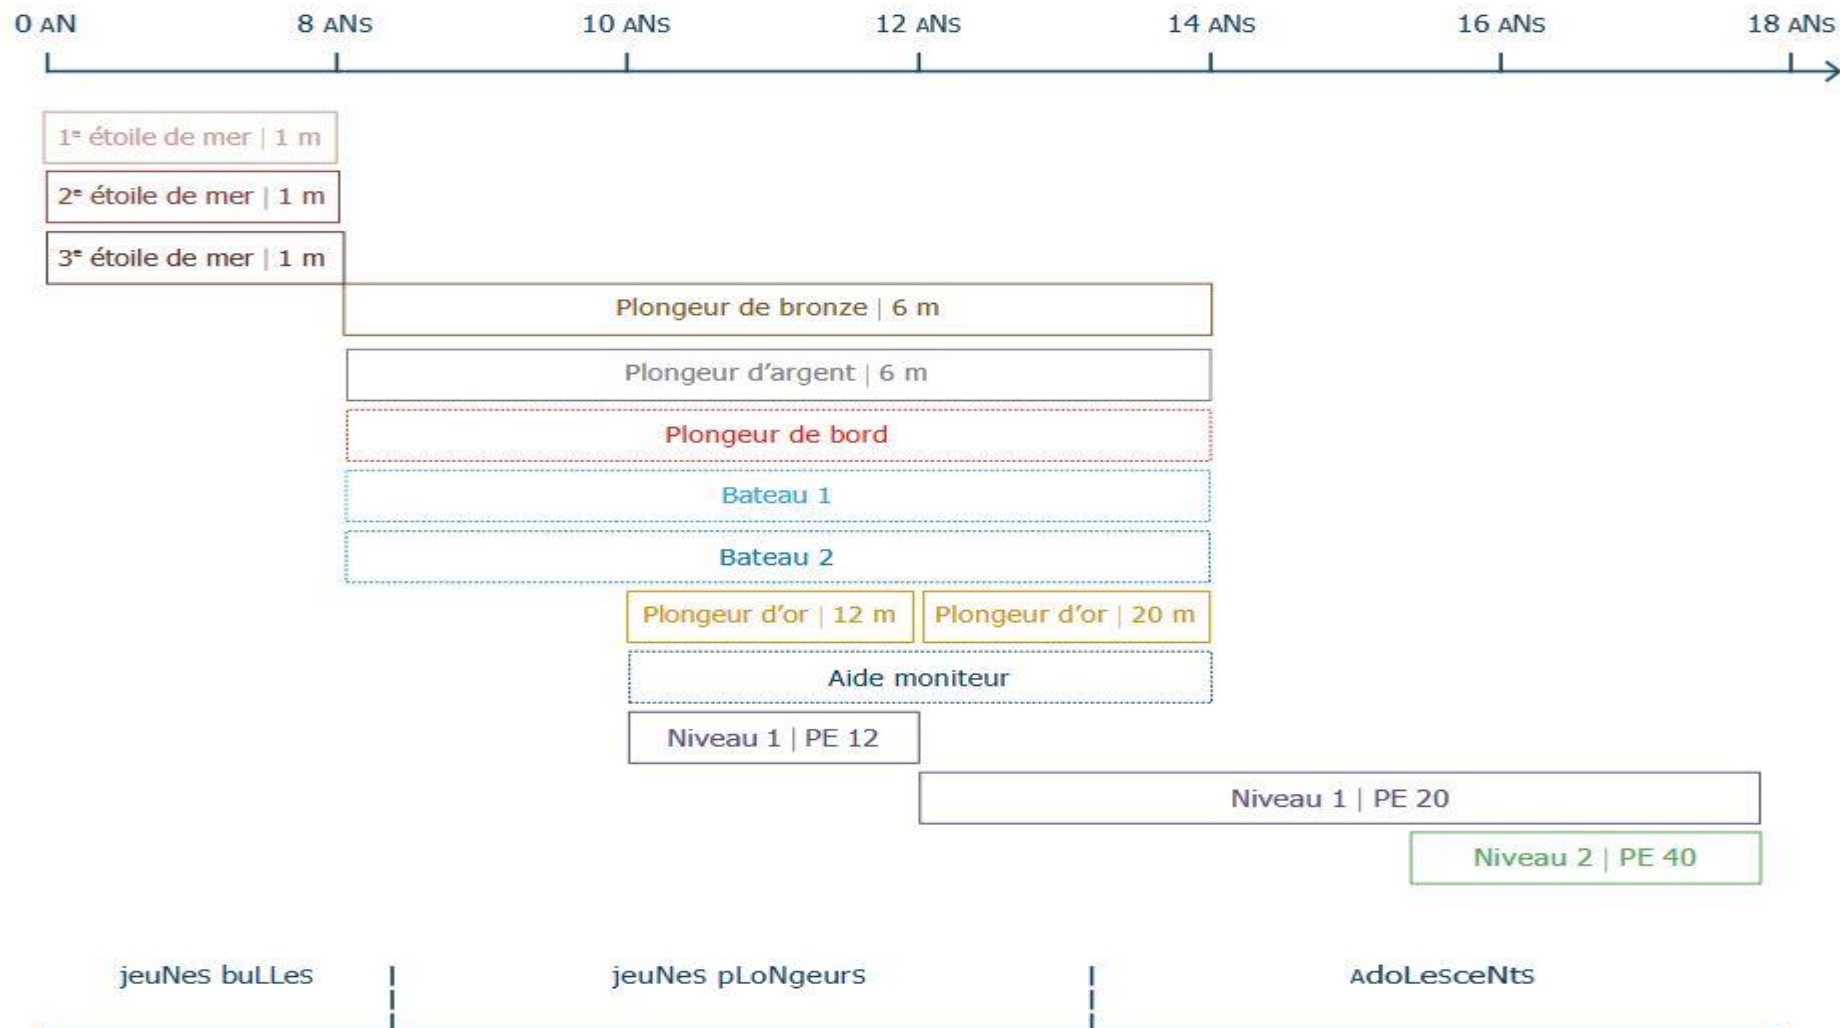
0 AN
8 ANs
10 ANs
12 ANs
14 ANs
16 ANs
18 ANs

1$^{e}$ étoile de mer | 1 m
2$^{e}$ étoile de mer | 1 m
3$^{e}$ étoile de mer | 1 m
Plongeur de bronze | 6 m
Plongeur d'argent | 6 m
Plongeur de bord
Bateau 1
Bateau 2
Plongeur d'or | 12 m
Plongeur d'or | 20 m
Aide moniteur
Niveau 1 | PE 12
Niveau 1 | PE 20
Niveau 2 | PE 40

jeuNes buLLes
jeuNes pLoNgeurs
AdoLesceNts